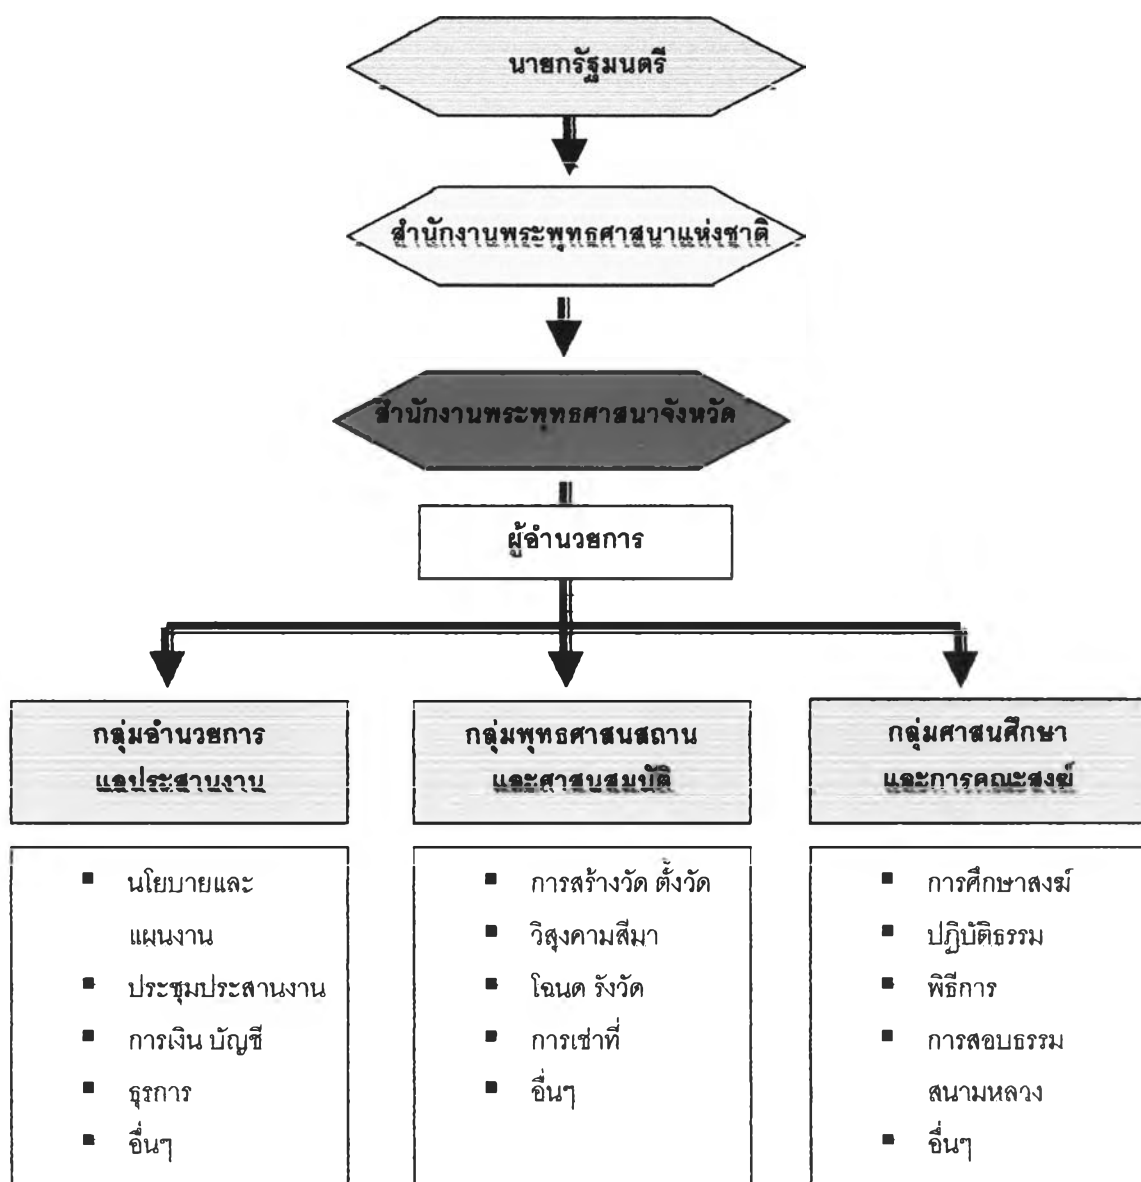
นายกรัฐมนตรี

สำนักงานพระพุทธศาสนาแห่งชาติ

สำนักงานพระพุทธศาสนาจังหวัด

ผู้อำนวยการ

กลุ่มอำนวยการ และประสานงาน

- นโยบายและแผนงาน
- ประชุมประสานงาน
- การเงิน บัญชี
- ธุรการ
- อื่นๆ

กลุ่มพุทธศาสนสถาน และศาสนสมบัติ

- การสร้างวัด ตั้งวัด
- วิสุงคามสีมา
- โฉนด รังวัด
- การเช่าที่
- อื่นๆ

กลุ่มศาสนศึกษา และการคณะสงฆ์

- การศึกษาสงฆ์
- ปฏิบัติธรรม
- พิธีการ
- การสอบธรรมสนามหลวง
- อื่นๆ